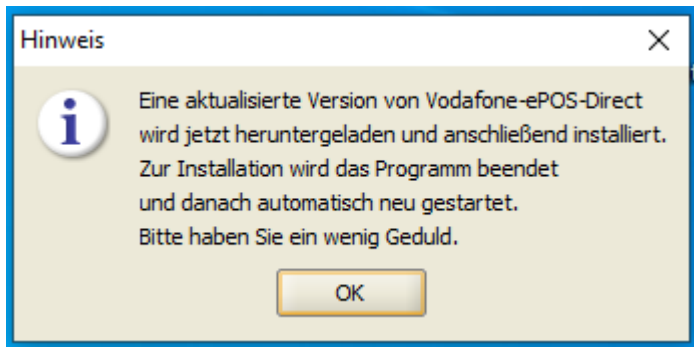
Hinweis

Eine aktualisierte Version von Vodafone-ePOS-Direct wird jetzt heruntergeladen und anschließend installiert.
Zur Installation wird das Programm beendet
und danach automatisch neu gestartet.
Bitte haben Sie ein wenig Geduld.

OK